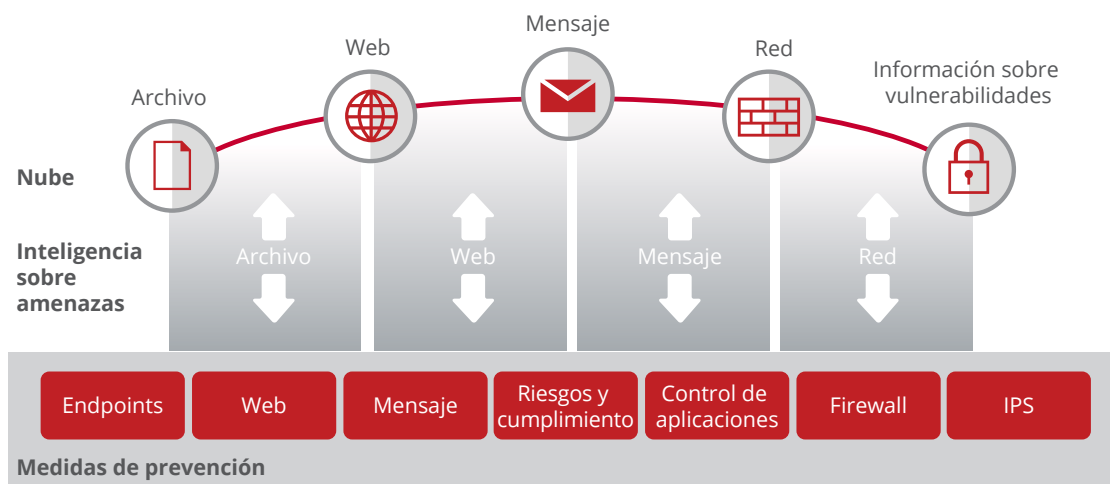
Mensaje

Web

Red

Archivo

Información sobre vulnerabilidades

Nube

Inteligencia sobre amenazas

Archivo

Web

Mensaje

Red

Endpoints

Web

Mensaje

Riesgos y cumplimiento

Control de aplicaciones

Firewall

IPS

Medidas de prevención